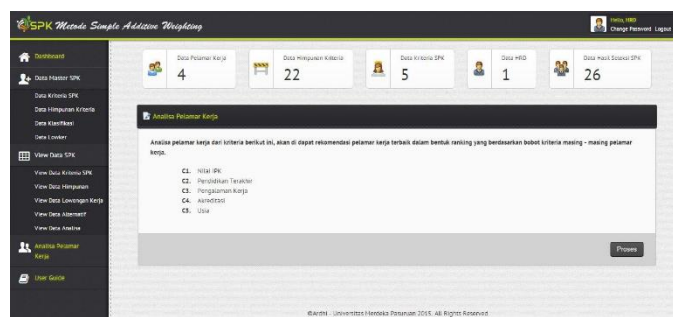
SPK Metode Simple Additive Weighting

Hello, HRD
Change Password Logout

Dashboard
Data Master SPK
Data Kriteria SPK
Data Himpunan Kriteria
Data Klasifikasi
Data Lowker
View Data SPK
View Data Kriteria SPK
View Data Himpunan
View Data Lowongan Kerja
View Data Alternatif
View Data Analisa
Analisa Pelamar Kerja
User Guide

Data Pelamar Kerja
4

Data Himpunan Kriteria
22

Data Kriteria SPK
5

Data HRD
1

Data Hasil Seleksi SPK
26

Analisa Pelamar Kerja

Analisa pelamar kerja dari kriteria berikut ini, akan di dapat rekomendasi pelamar kerja terbaik dalam bentuk ranking yang berdasarkan bobot kriteria masing - masing pelamar kerja.

C1. Nilai IPK
C2. Pendidikan Terakhir
C3. Pengalaman Kerja
C4. Akreditasi
C5. Usia

Proses

©Ardhi . Universitas Merdeka Pasuruan 2015. All Rights Reserved